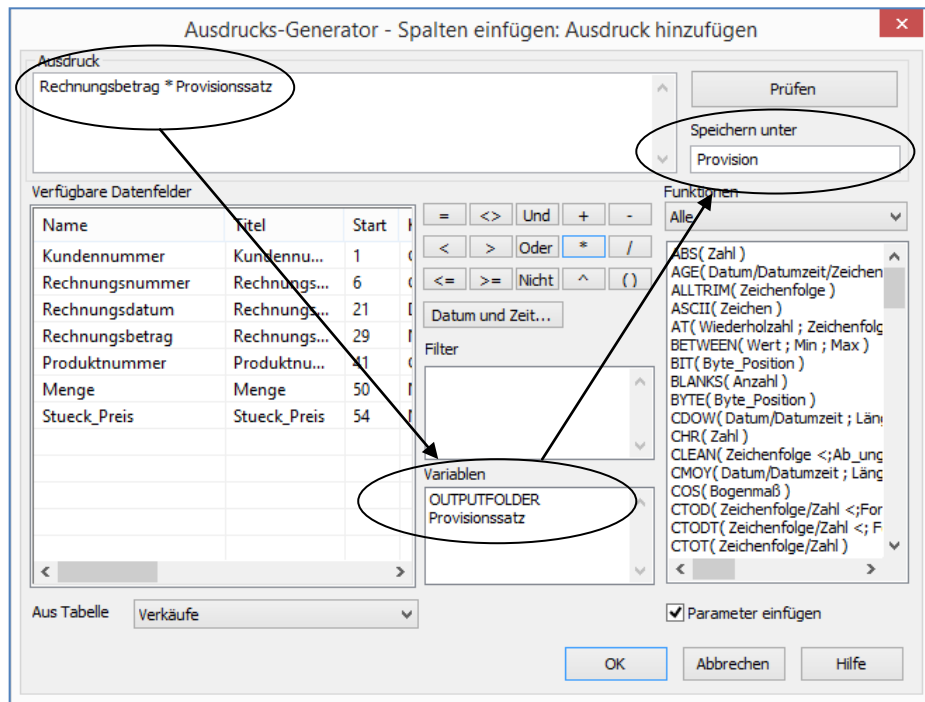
Ausdrucks-Generator - Spalten einfügen: Ausdruck hinzufügen

Ausdruck
Rechnungsbetrag * Provisionssatz

Prüfen

Speichern unter
Provision

Verfügbare Datenfelder

| Name | Titel | Start |
|---|---|---|
| Kundennummer | Kundennu... | 1 |
| Rechnungsnummer | Rechnungs... | 6 |
| Rechnungsdatum | Rechnungs... | 21 |
| Rechnungsbetrag | Rechnungs... | 29 |
| Produktnummer | Produktnu... | 41 |
| Menge | Menge | 50 |
| Stueck_Preis | Stueck_Preis | 54 |

= <> Und + -
< > Oder * /
<= >= Nicht ^ ( )

Datum und Zeit...

Filter

Variablen
OUTPUTFOLDER
Provisionssatz

Funktionen
Alle

ABS( Zahl )
AGE( Datum/Datumzeit/Zeichen
ALLTRIM( Zeichenfolge )
ASCII( Zeichen )
AT( Wiederholzahl ; Zeichenfolg
BETWEEN( Wert ; Min ; Max )
BIT( Byte_Position )
BLANKS( Anzahl )
BYTE( Byte_Position )
CDOW( Datum/Datumzeit ; Läng
CHR( Zahl )
CLEAN( Zeichenfolge <;Ab_ung
CMOY( Datum/Datumzeit ; Läng
COS( Bogenmaß )
CTOD( Zeichenfolge/Zahl <;For
CTODT( Zeichenfolge/Zahl <; F
CTOT( Zeichenfolge/Zahl )

Aus Tabelle
Verkäufe

Parameter einfügen

OK
Abbrechen
Hilfe